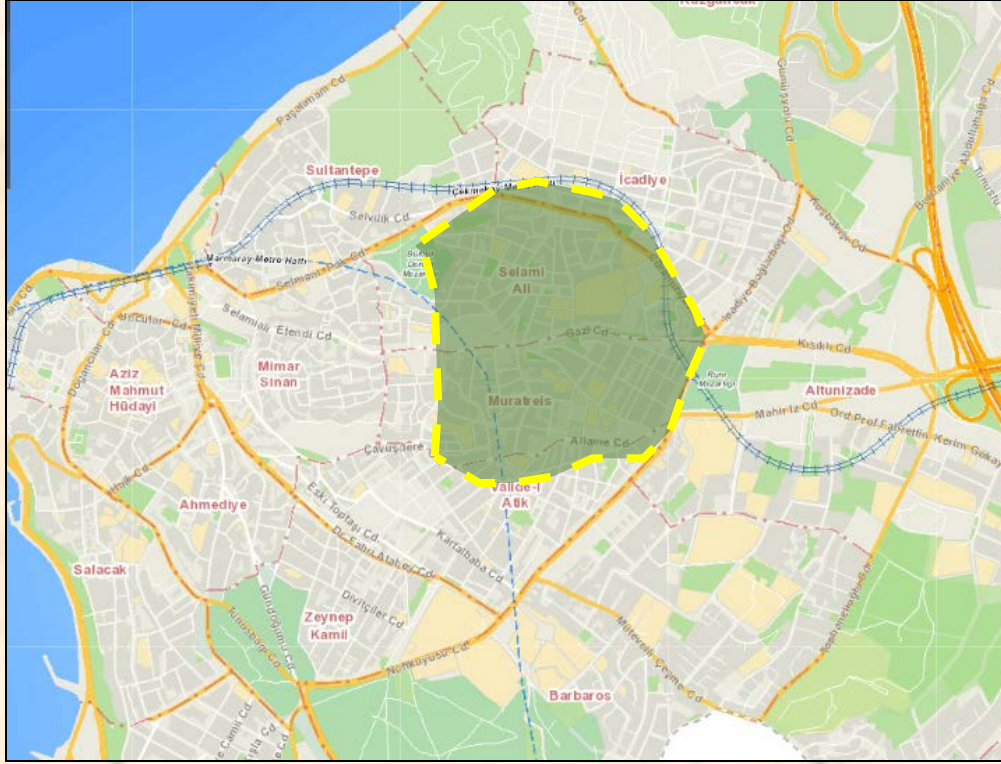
Kuzguncuk
Paşalimanı Cd
Sultantepe
Çakmakçı Metro
İcadiye
Selvilik Cd
Marmaray Metro Hattı
Selmanağa Cd
Selami Ali
Gazi Cd
Kısıklı Cd
İcadiye Bağlarbaşı Cd
Kuşbakışı Cd
Selamiali Efendi Cd
Aziz Mahmut Hüdayi
Mimar Sinan
Muratreis
Altunizade
Mahir İz Cd
Ord. Prof. Fahrettin Kerim Gökay
Allame Cd
Çavuşdere Cd
Valide-i Atik
Ahmediye
Eski Toptaşı Cd
Dr. Fahri Atabey Cd
Kartalbaba Cd
Salacak
Zeynep Kamil
Divitçiler Cd
Nuhkuyusu Cd
Barbaros
Selimiye Çeşme Cd
Gündoğumu Cd
Tunusbağı Cd
Doğancılar Cd
Bulgurlu Cd
Burhan Felek Cd
Bağlarbaşı Cd